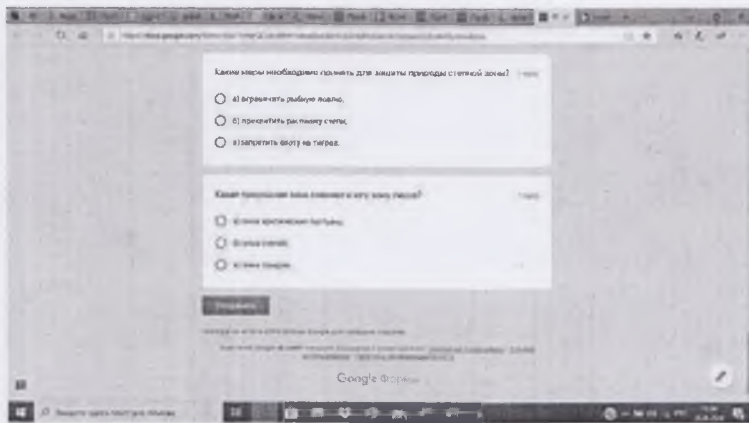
Какие меры необходимо принять для защиты природы степной зоны? 1 балл

а) ограничить рыбную ловлю.

б) прекратить распашку степи.

в) запретить охоту на тигров.

Какая природная зона граничит с зоной лесов? 1 балл

а) зона арктических пустынь

б) зона степей

в) зона тундры

Отправить

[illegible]

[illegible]

Google Формы

Введите здесь текст для поиска